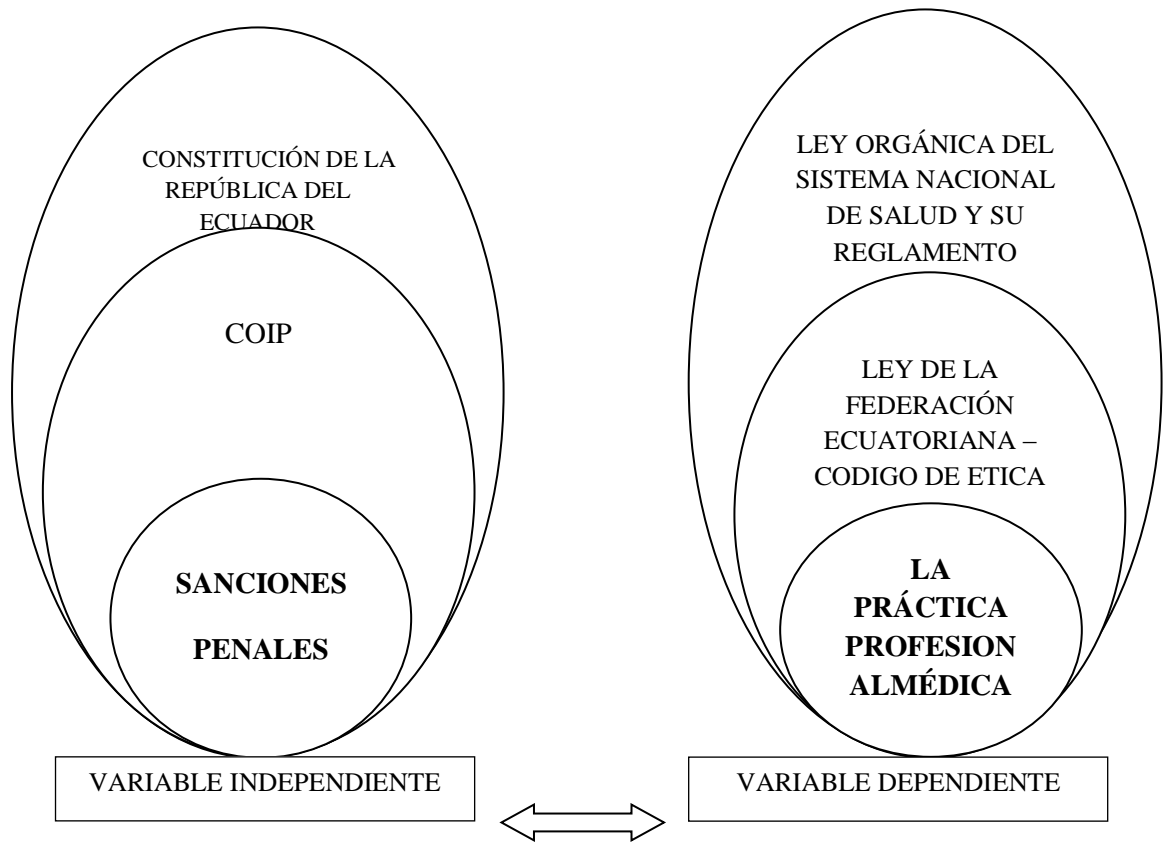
CONSTITUCIÓN DE LA REPÚBLICA DEL ECUADOR

COIP

SANCIONES PENALES

VARIABLE INDEPENDIENTE

LEY ORGÁNICA DEL SISTEMA NACIONAL DE SALUD Y SU REGLAMENTO

LEY DE LA FEDERACIÓN ECUATORIANA – CODIGO DE ETICA

LA PRÁCTICA PROFESION ALMÉDICA

VARIABLE DEPENDIENTE